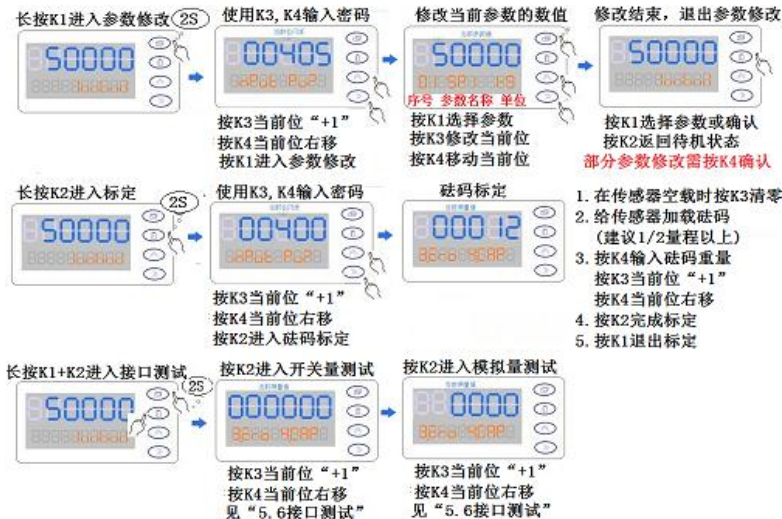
长按K1进入参数修改 2S

50000

使用K3, K4输入密码

00405

按K3当前位“+1”
按K4当前位右移
按K1进入参数修改

修改当前参数的数值

50000

序号 参数名称 单位

按K1选择参数
按K3修改当前位
按K4移动当前位

修改结束，退出参数修改

50000

按K1选择参数或确认
按K2返回待机状态
部分参数修改需按K4确认

长按K2进入标定 2S

50000

使用K3, K4输入密码

00400

按K3当前位“+1”
按K4当前位右移
按K2进入砝码标定

砝码标定

00012

1. 在传感器空载时按K3清零
2. 给传感器加载砝码
(建议1/2量程以上)
3. 按K4输入砝码重量
按K3当前位“+1”
按K4当前位右移
4. 按K2完成标定
5. 按K1退出标定

长按K1+K2进入接口测试 2S

50000

按K2进入开关量测试

000000

按K3当前位“+1”
按K4当前位右移
见“5.6接口测试”

按K2进入模拟量测试

0000

按K3当前位“+1”
按K4当前位右移
见“5.6接口测试”